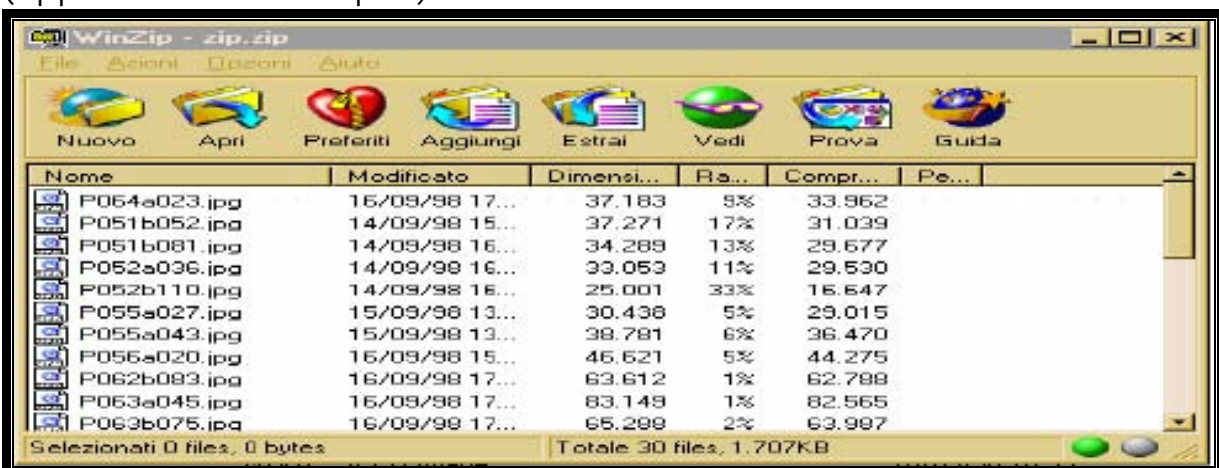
WinZip - zip.zip

File Azioni Opzioni Aiuto

Nuovo Apri Preferiti Aggiungi Estrai Vedi Prova Guida

| Nome | Modificato | Dimensi... | Ra... | Compr... | Pe... |
|---|---|---|---|---|---|
| P064a023.jpg | 16/09/98 17... | 37.183 | 9% | 33.962 | |
| P051b052.jpg | 14/09/98 15... | 37.271 | 17% | 31.039 | |
| P051b081.jpg | 14/09/98 16... | 34.289 | 13% | 29.677 | |
| P052a036.jpg | 14/09/98 16... | 33.053 | 11% | 29.530 | |
| P052b110.jpg | 14/09/98 16... | 25.001 | 33% | 16.647 | |
| P055a027.jpg | 15/09/98 13... | 30.438 | 5% | 29.015 | |
| P055a043.jpg | 15/09/98 13... | 38.781 | 6% | 36.470 | |
| P056a020.jpg | 16/09/98 15... | 46.621 | 5% | 44.275 | |
| P062b083.jpg | 16/09/98 17... | 63.612 | 1% | 62.788 | |
| P063a045.jpg | 16/09/98 17... | 83.149 | 1% | 82.565 | |
| P063b075.jpg | 16/09/98 17... | 65.298 | 2% | 63.987 | |

Selezionati 0 files, 0 bytes

Totale 30 files, 1.707KB